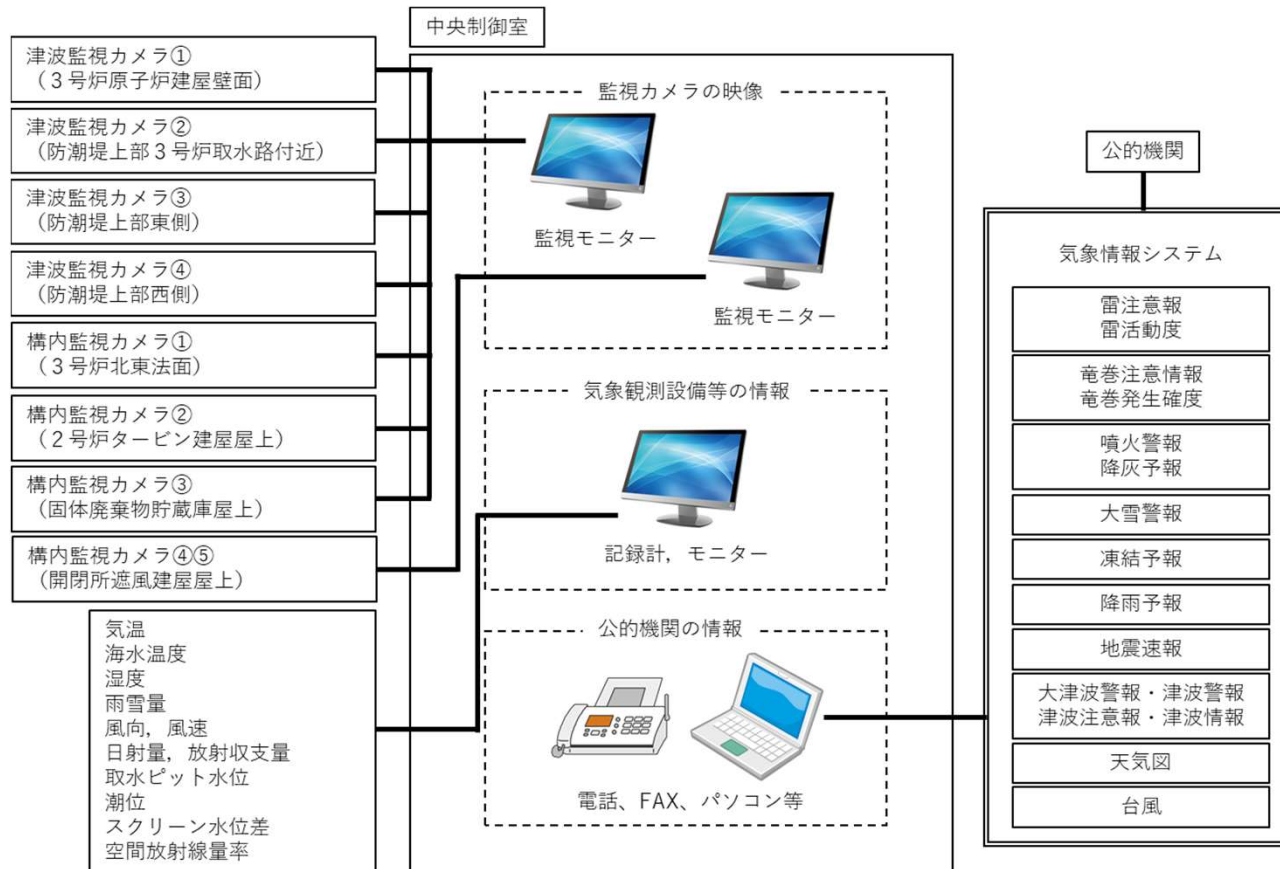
津波監視カメラ①
（３号炉原子炉建屋壁面）

津波監視カメラ②
（防潮堤上部３号炉取水路付近）

津波監視カメラ③
（防潮堤上部東側）

津波監視カメラ④
（防潮堤上部西側）

構内監視カメラ①
（３号炉北東法面）

構内監視カメラ②
（２号炉タービン建屋屋上）

構内監視カメラ③
（固体廃棄物貯蔵庫屋上）

構内監視カメラ④⑤
（開閉所遮風建屋屋上）

気温
海水温度
湿度
雨雪量
風向，風速
日射量，放射収支量
取水ピット水位
潮位
スクリーン水位差
空間放射線量率

中央制御室

監視カメラの映像

監視モニター

監視モニター

気象観測設備等の情報

記録計，モニター

公的機関の情報

電話、FAX、パソコン等

公的機関

気象情報システム

雷注意報
雷活動度

竜巻注意情報
竜巻発生確度

噴火警報
降灰予報

大雪警報

凍結予報

降雨予報

地震速報

大津波警報・津波警報
津波注意報・津波情報

天気図

台風